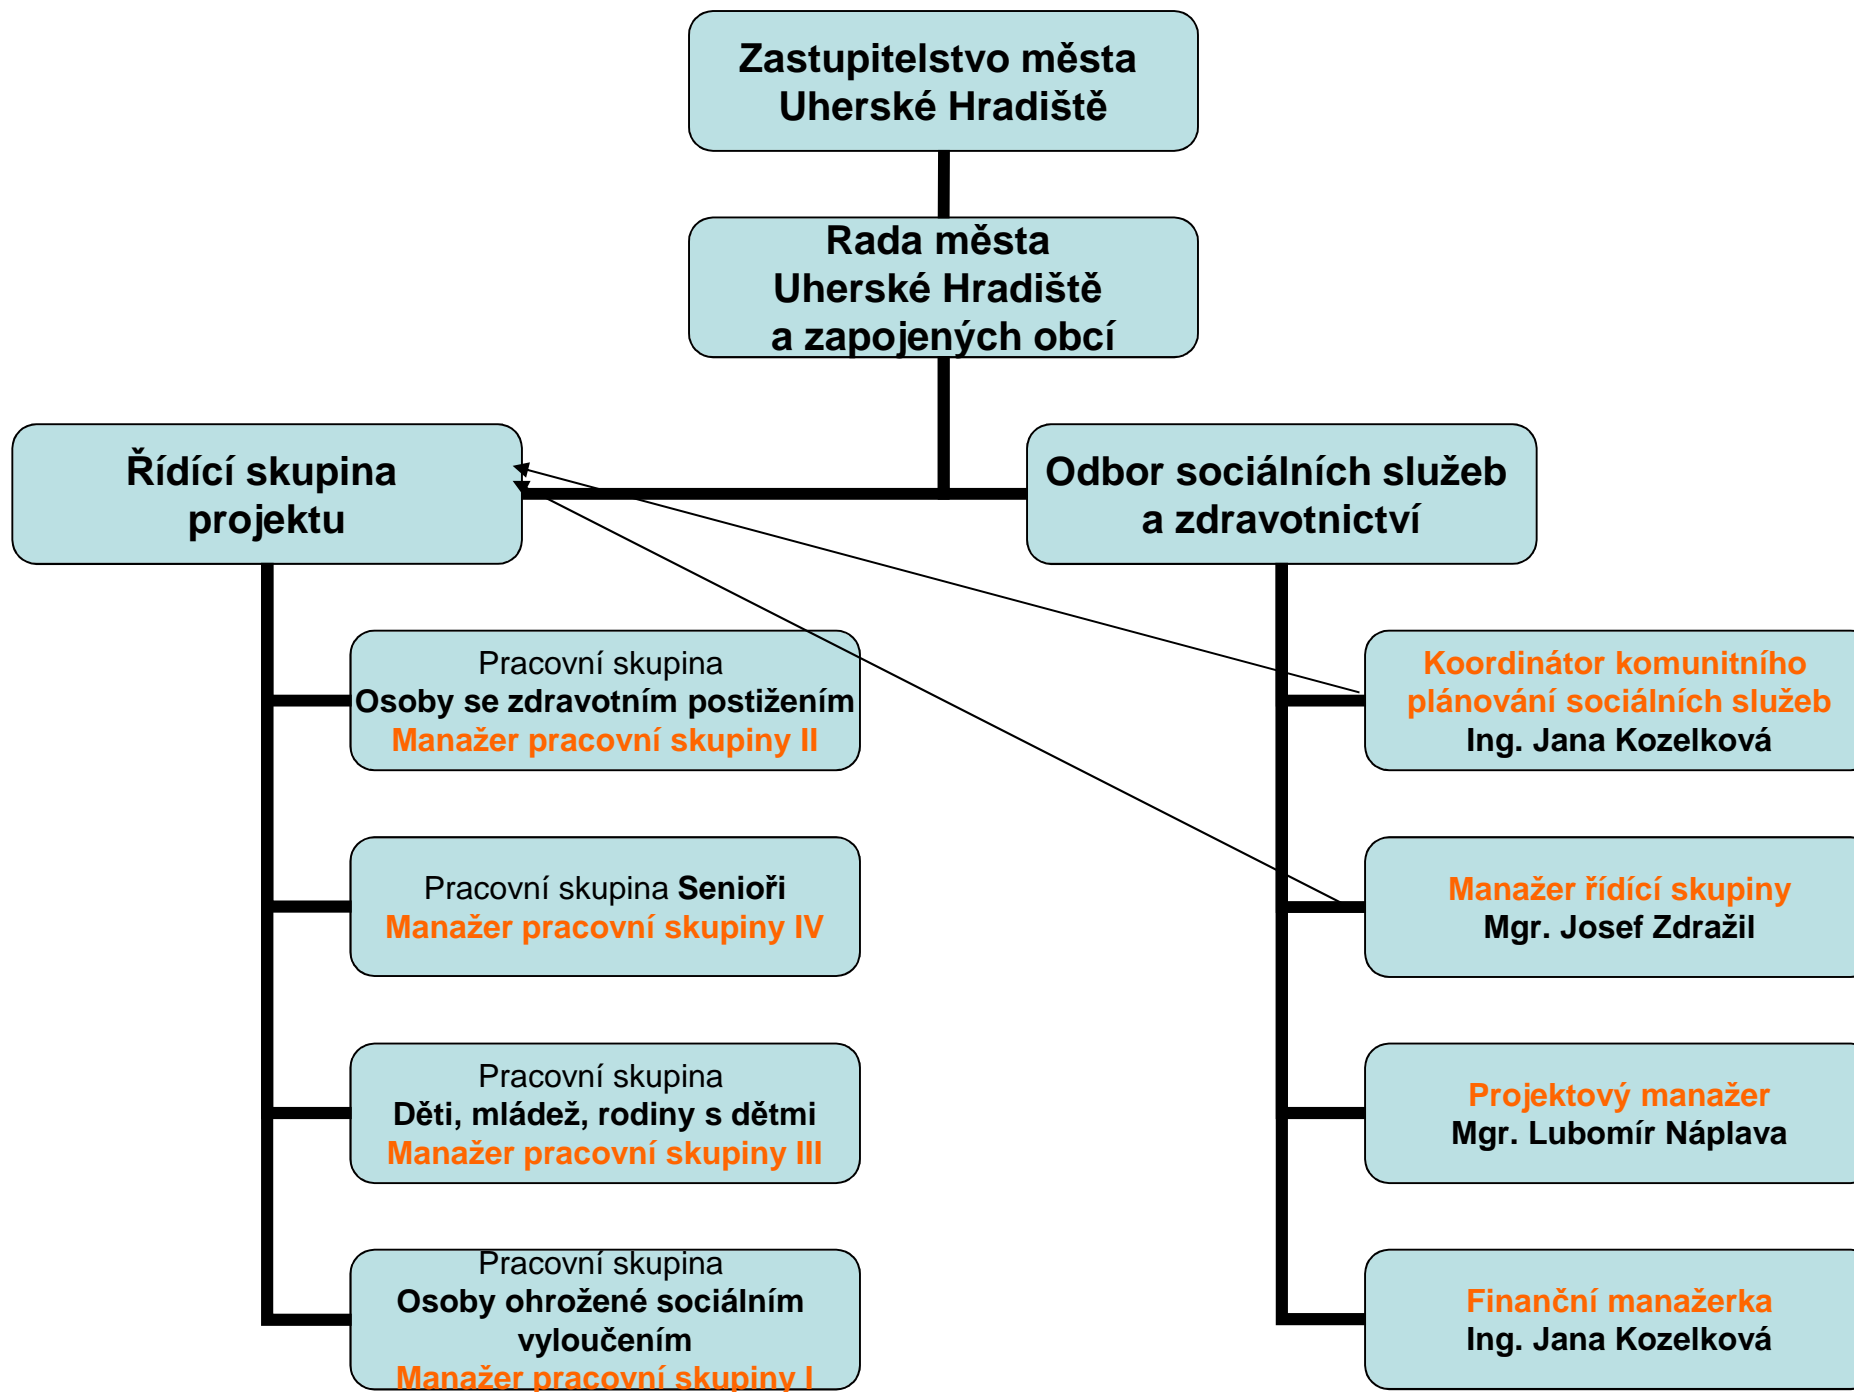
Zastupitelstvo města Uherské Hradiště

Rada města Uherské Hradiště a zapojených obcí

Řídící skupina projektu

Odbor sociálních služeb a zdravotnictví

Pracovní skupina Osoby se zdravotním postižením Manažer pracovní skupiny II

Pracovní skupina Senioři Manažer pracovní skupiny IV

Pracovní skupina Děti, mládež, rodiny s dětmi Manažer pracovní skupiny III

Pracovní skupina Osoby ohrožené sociálním vyloučením Manažer pracovní skupiny I

Koordinátor komunitního plánování sociálních služeb Ing. Jana Kozelková

Manažer řídící skupiny Mgr. Josef Zdražil

Projektový manažer Mgr. Lubomír Náplava

Finanční manažerka Ing. Jana Kozelková